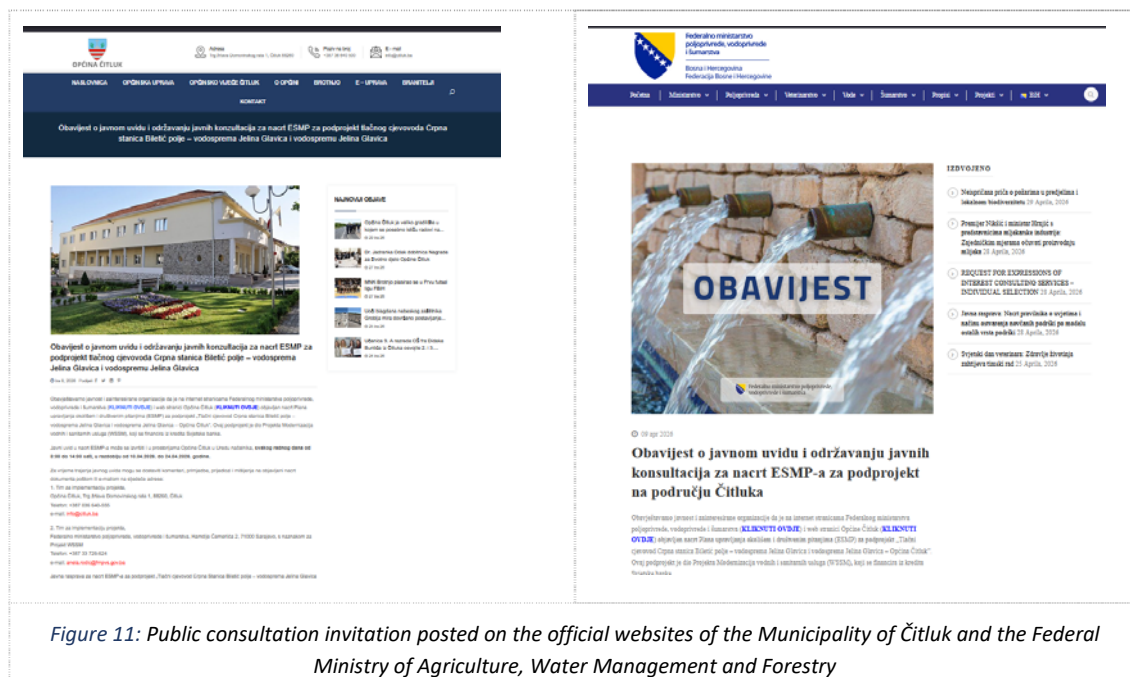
OPĆINA ČITLUK

Adresa
Trg fra Didaka Buntića br. 1, Čitluk 88260

Pozovite (nas)
+387 36 640 400

E - Mail
info@citluk.ba

NASLOVNICA | OPĆINSKA UPRAVA | OPĆINSKO VIJEĆE ČITLUK | O OPĆINI | BROTNJO | E - UPRAVA | BRANITELJI | KONTAKT

Obavijest o javnom uvidu i održavanju javnih konzultacija za nacrt ESMP za podprojekt tlačnog cjevovoda Crpna stanica Biletić polje – vodosprema Jelina Glavica i vodospremu Jelina Glavica

NAJNOVIJE OBJAVE

Općina Čitluk je važno gradilište u kojem se posebno istiću radovi na...

Sv. Jakov na Otoci obilježava Najmlađe na Brotnju dano Općine Čitluk

MNK Brotnjo pozvana se u Prvu futsal ligu FBiH

UNS Kinoteke nadodaje sudionika Grobija mira dovršeno postavljanje...

Izborni 5. A turnaža OŠ fra Didaka Buntića iz Čitluka osvojio 2. / 3. ...

Obavijest o javnom uvidu i održavanju javnih konzultacija za nacrt ESMP za podprojekt tlačnog cjevovoda Crpna stanica Biletić polje – vodosprema Jelina Glavica i vodospremu Jelina Glavica

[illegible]

Federalno ministarstvo poljoprivrede, vodoprivrede i šumarstva
Bosna i Hercegovina
Federacija Bosne i Hercegovine

Početna | Ministarstvo | Poljoprivreda | Veterinarstvo | Vode | Šumarstvo | Propisi | Projekti | BiH

OBAVIJEST

IZDVOJENO

Neispričana priča o pašarima u predjelima i lokalnom biodiverzitetu 29 Aprila, 2026

Premijer Nikšić i ministar Hrnjić s predstavnicima mljekarske industrije: Zajedničkim mjerama očuvati proizvodnju mlijeka 28 Aprila, 2026

REQUEST FOR EXPRESSIONS OF INTEREST CONSULTING SERVICES – INDIVIDUAL SELECTION 28 Aprila, 2026

Javna rasprava: Nacrt pravilnika o uvjetima i načinu osnivanja navodnih područja za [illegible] 28 Aprila, 2026

Svjetski dan veterinara: Zdravlje životinja zahtijeva timski rad 25 Aprila, 2026

Obavijest o javnom uvidu i održavanju javnih konzultacija za nacrt ESMP-a za podprojekt na području Čitluka

Obavještavamo javnost i zainteresirane organizacije da je na internet stranicama Federalnog ministarstva poljoprivrede, vodoprivrede i šumarstva (KLIKNUTI OVDJE) i web stranici Općine Čitluk (KLIKNUTI OVDJE) objavljen nacrt Plana upravljanja okolišnim i društvenim pitanjima (ESMP) za podprojekt „Tlačni cjevovod Crpna stanica Biletić polje – vodosprema Jelina Glavica i vodosprema Jelina Glavica – Općina Čitluk". Ovaj podprojekt je dio Projekta Modernizacija vodnih i sanitarnih usluga (WSSM), koji se finansira iz kredita Svjetske banke.

Figure 11: Public consultation invitation posted on the official websites of the Municipality of Čitluk and the Federal Ministry of Agriculture, Water Management and Forestry